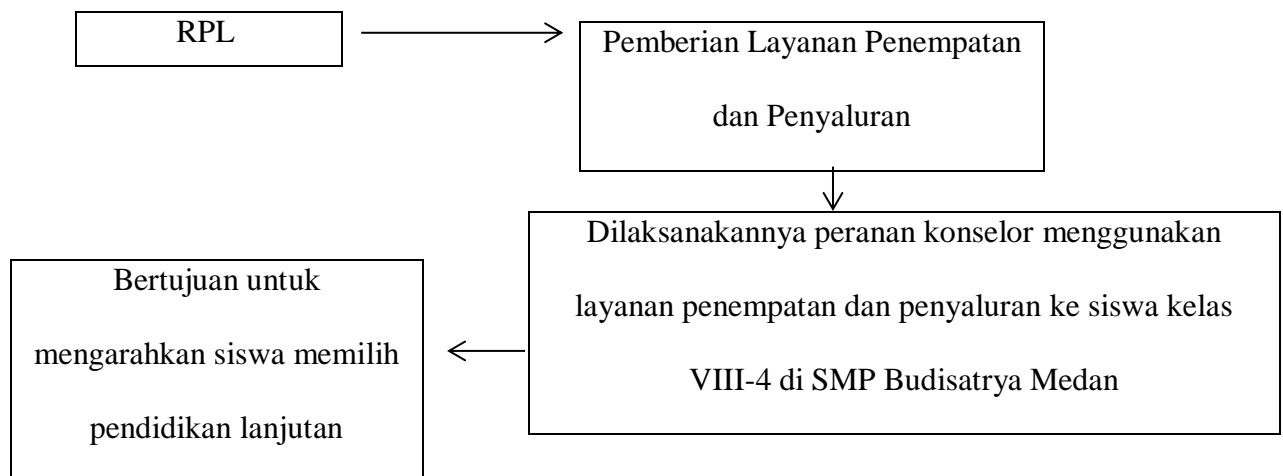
RPL

Pemberian Layanan Penempatan dan Penyaluran

Dilaksanakannya peranan konselor menggunakan layanan penempatan dan penyaluran ke siswa kelas VIII-4 di SMP Budisatrya Medan

Bertujuan untuk mengarahkan siswa memilih pendidikan lanjutan